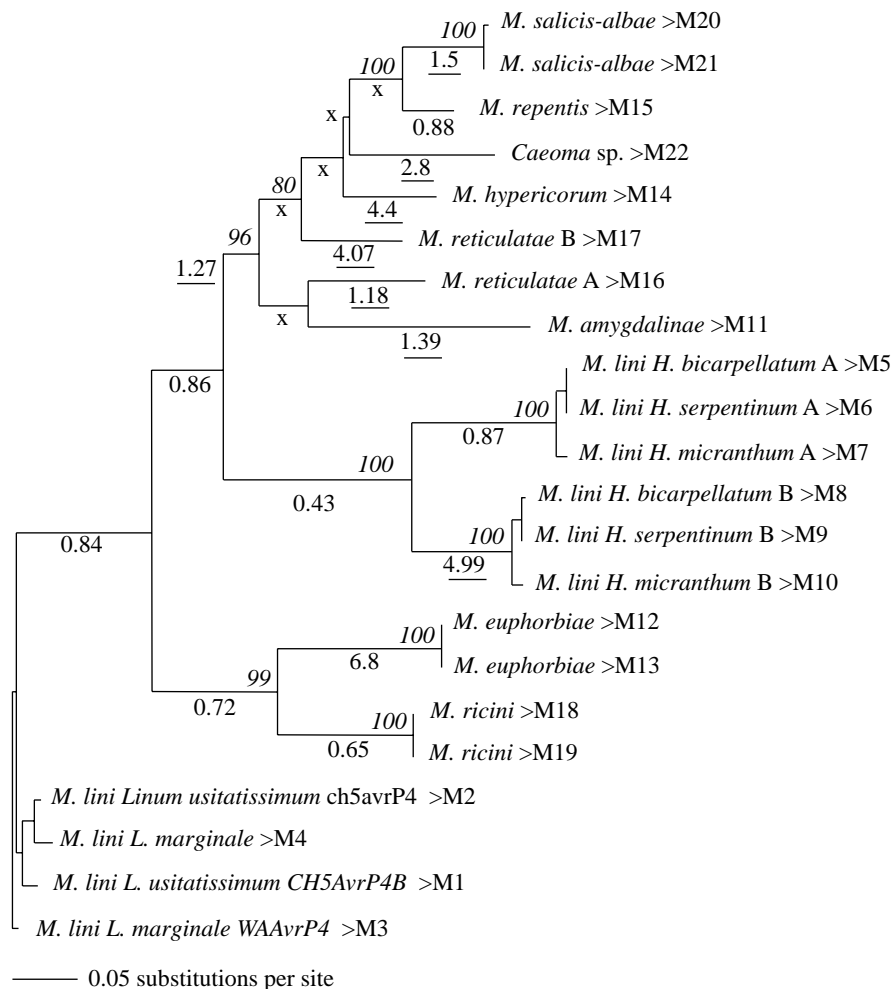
100
M. salicis-albae >M20
1.5
M. salicis-albae >M21
100
x
M. repentis >M15
0.88
x
Caeoma sp. >M22
x
2.8
80
M. hypericorum >M14
x
4.4
96
M. reticulatae B >M17
4.07
1.27
M. reticulatae A >M16
1.18
x
M. amygdalinae >M11
1.39
0.86
M. lini H. bicarpellatum A >M5
100
M. lini H. serpentinum A >M6
0.87
M. lini H. micranthum A >M7
100
0.43
M. lini H. bicarpellatum B >M8
100
M. lini H. serpentinum B >M9
4.99
0.84
M. lini H. micranthum B >M10
M. euphorbiae >M12
100
6.8
M. euphorbiae >M13
99
0.72
M. ricini >M18
100
0.65
M. ricini >M19
M. lini Linum usitatissimum ch5avrP4 >M2
M. lini L. marginale >M4
M. lini L. usitatissimum CH5AvrP4B >M1
M. lini L. marginale WAAvrP4 >M3
0.05 substitutions per site